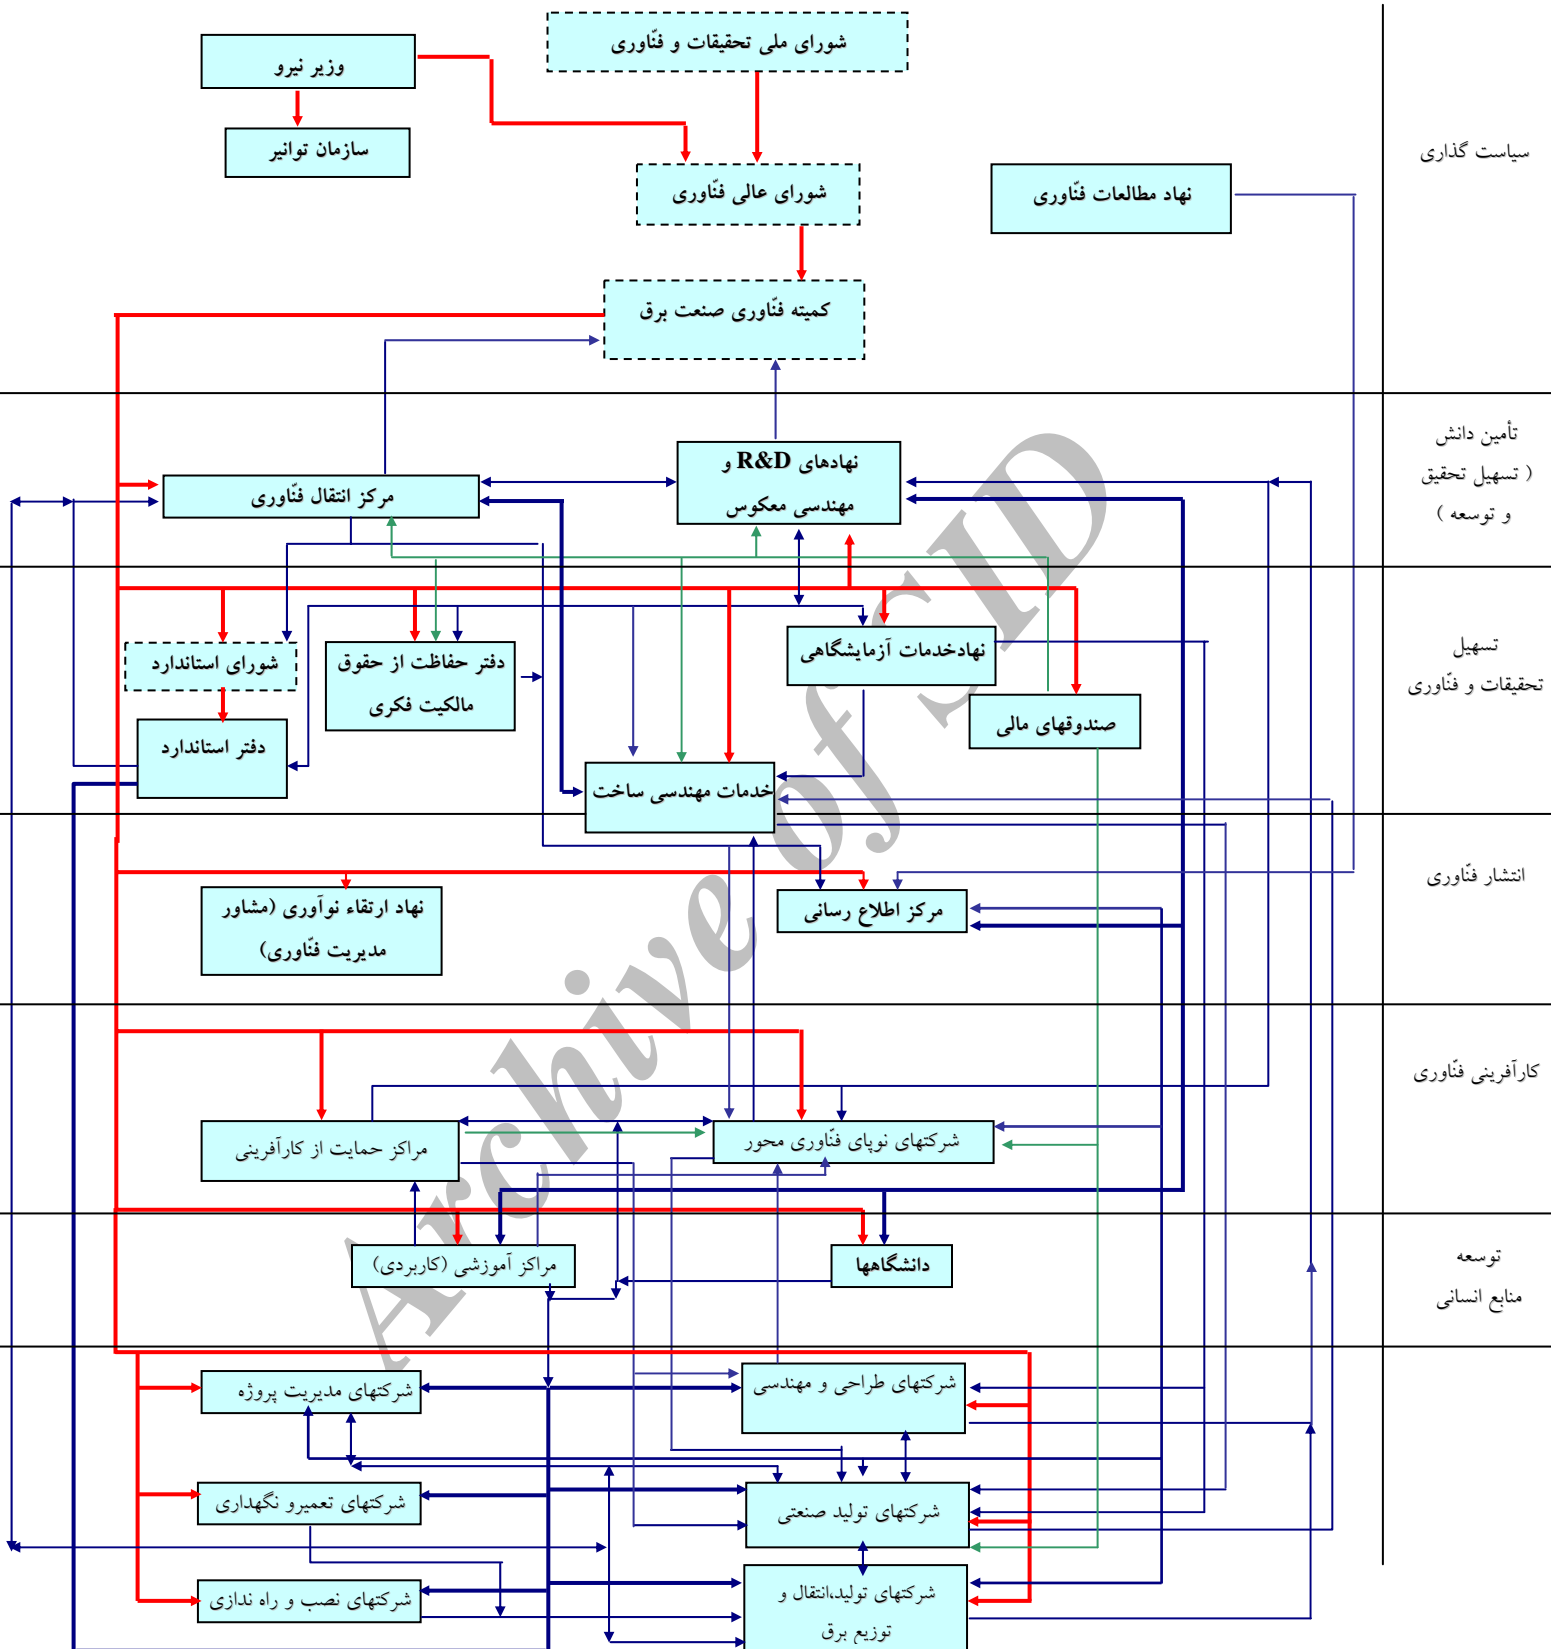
شورای ملی تحقیقات و فنّاوری

وزیر نیرو

سازمان توانیر

شورای عالی فنّاوری

نهاد مطالعات فنّاوری

سیاست گذاری

کمیته فنّاوری صنعت برق

تأمین دانش

( تسهیل تحقیق

و توسعه )

نهادهای R&D و

مهندسی معکوس

مرکز انتقال فنّاوری

شورای استاندارد

دفتر حفاظت از حقوق مالکیت فکری

نهادخدمات آزمایشگاهی

صندوقهای مالی

تسهیل

تحقیقات و فنّاوری

دفتر استاندارد

خدمات مهندسی ساخت

انتشار فنّاوری

نهاد ارتقاء نوآوری (مشاور مدیریت فنّاوری)

مرکز اطلاع رسانی

کارآفرینی فنّاوری

مراکز حمایت از کارآفرینی

شرکتهای نوپای فنّاوری محور

توسعه

منابع انسانی

مراکز آموزشی (کاربردی)

دانشگاهها

شرکتهای مدیریت پروژه

شرکتهای طراحی و مهندسی

شرکتهای تعمیرو نگهداری

شرکتهای تولید صنعتی

شرکتهای نصب و راه اندازی

شرکتهای تولید،انتقال و توزیع برق

Archive of SID